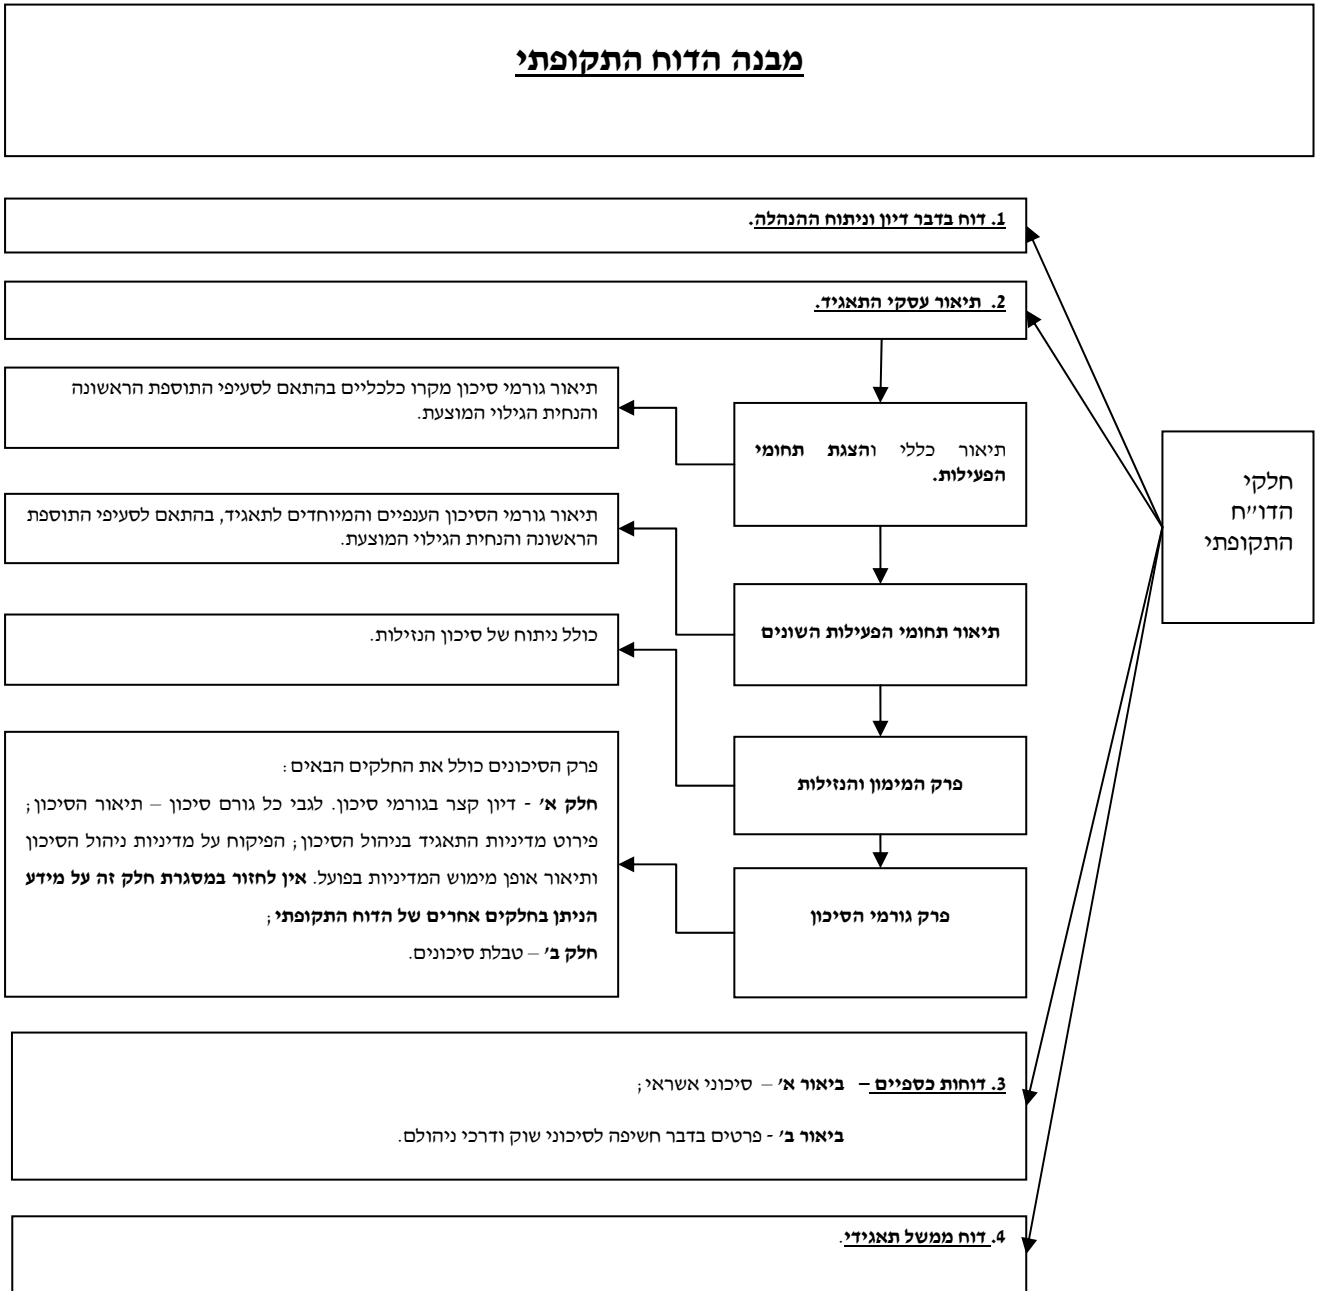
מבנה הדוח התקופתי

1. דוח בדבר דיון וניתוח ההנהלה.

2. תיאור עסקי התאגיד.

חלקי הדו"ח התקופתי

תיאור כללי והצגת תחומי הפעילות.

תיאור גורמי סיכון מקרו כלכליים בהתאם לסעיפי התוספת הראשונה והנחית הגילוי המוצעת.

תיאור תחומי הפעילות השונים

תיאור גורמי הסיכון הענפיים והמיוחדים לתאגיד, בהתאם לסעיפי התוספת הראשונה והנחית הגילוי המוצעת.

פרק המימון והנזילות

כולל ניתוח של סיכון הנזילות.

פרק גורמי הסיכון

פרק הסיכונים כולל את החלקים הבאים:

חלק א' - דיון קצר בגורמי סיכון. לגבי כל גורם סיכון – תיאור הסיכון; פירוט מדיניות התאגיד בניהול הסיכון; הפיקוח על מדיניות ניהול הסיכון ותיאור אופן מימוש המדיניות בפועל. אין לחזור במסגרת חלק זה על מידע הניתן בחלקים אחרים של הדוח התקופתי;

חלק ב' – טבלת סיכונים.

3. דוחות כספיים – ביאור א' – סיכוני אשראי;

ביאור ב' - פרטים בדבר חשיפה לסיכוני שוק ודרכי ניהולם.

4. דוח ממשל תאגידי.